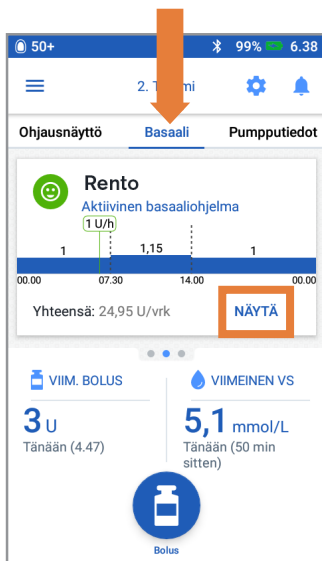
50+ 99% 6.38

2. T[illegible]mi

Ohjausnäyttö Basaali Pumpputiedot

Rento

Aktiivinen basaaliohjelma

1 U/h

1 1,15 1

00.00 07.30 14.00 00.00

Yhteensä: 24,95 U/vrk

NÄYTÄ

VIIM. BOLUS

3 U

Tänään (4.47)

VIIMEINEN VS

5,1 mmol/L

Tänään (50 min sitten)

Bolus